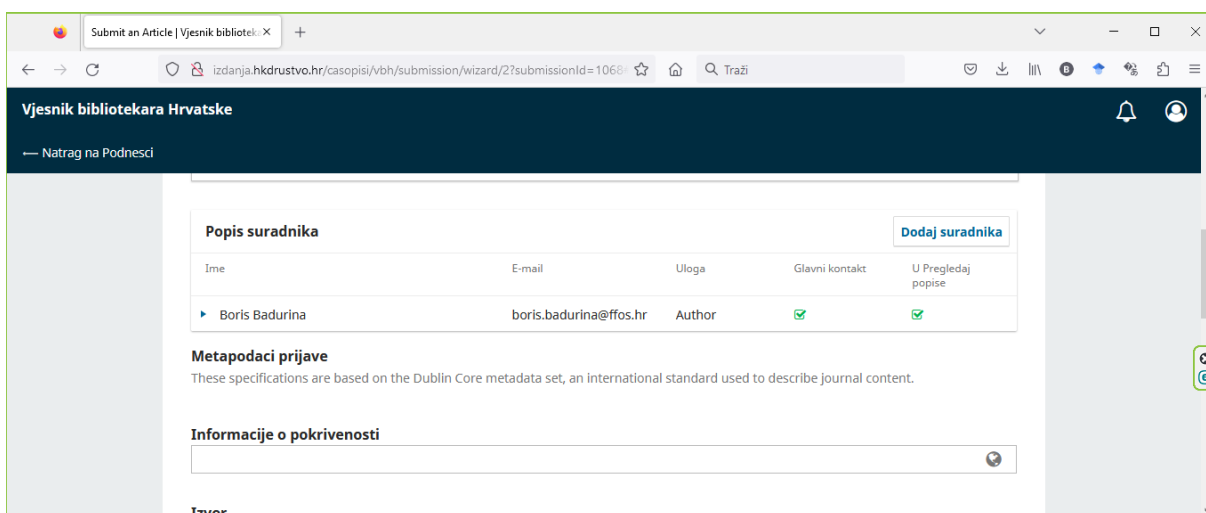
Submit an Article | Vjesnik bibliotek ×
+

izdanja.hkdrustvo.hr/casopisi/vbh/submission/wizard/2?submissionId=1068
Traži

Vjesnik bibliotekara Hrvatske

⟵ Natrag na Podnesci

Popis suradnika

Dodaj suradnika

| Ime | E-mail | Uloga | Glavni kontakt | U Pregledaj popise |
|---|---|---|---|---|
| Boris Badurina | boris.badurina@ffos.hr | Author | ✓ | ✓ |

Metapodaci prijave

These specifications are based on the Dublin Core metadata set, an international standard used to describe journal content.

Informacije o pokrivenosti

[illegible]